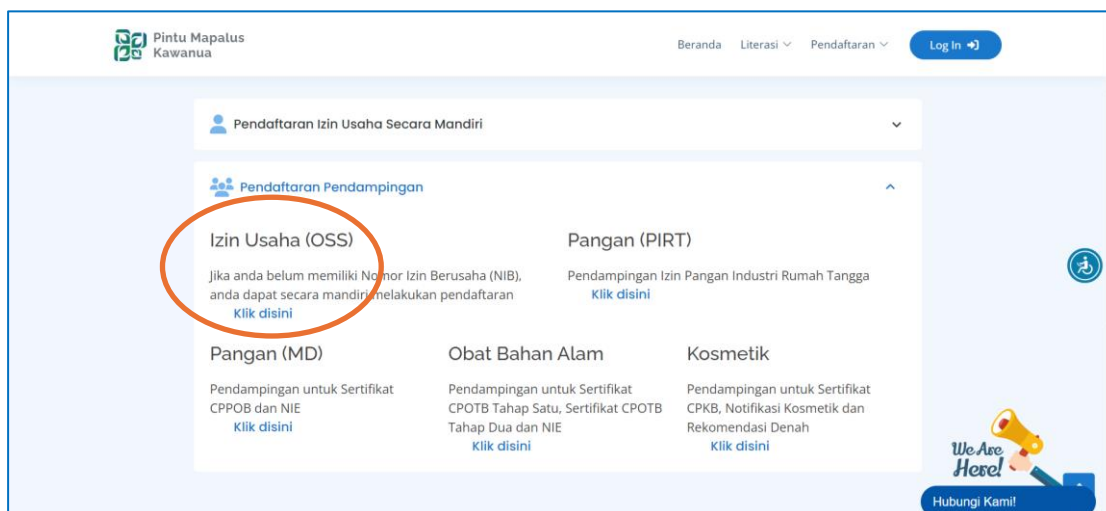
Pintu Mapalus Kawanua

Beranda Literasi Pendaftaran Log In

Pendaftaran Izin Usaha Secara Mandiri

Pendaftaran Pendampingan

Izin Usaha (OSS)

Jika anda belum memiliki Nomor Izin Berusaha (NIB), anda dapat secara mandiri melakukan pendaftaran
Klik disini

Pangan (PIRT)

Pendampingan Izin Pangan Industri Rumah Tangga
Klik disini

Pangan (MD)

Pendampingan untuk Sertifikat CPPOB dan NIE
Klik disini

Obat Bahan Alam

Pendampingan untuk Sertifikat CPOTB Tahap Satu, Sertifikat CPOTB Tahap Dua dan NIE
Klik disini

Kosmetik

Pendampingan untuk Sertifikat CPKB, Notifikasi Kosmetik dan Rekomendasi Denah
Klik disini

We Are Here!

Hubungi Kami!